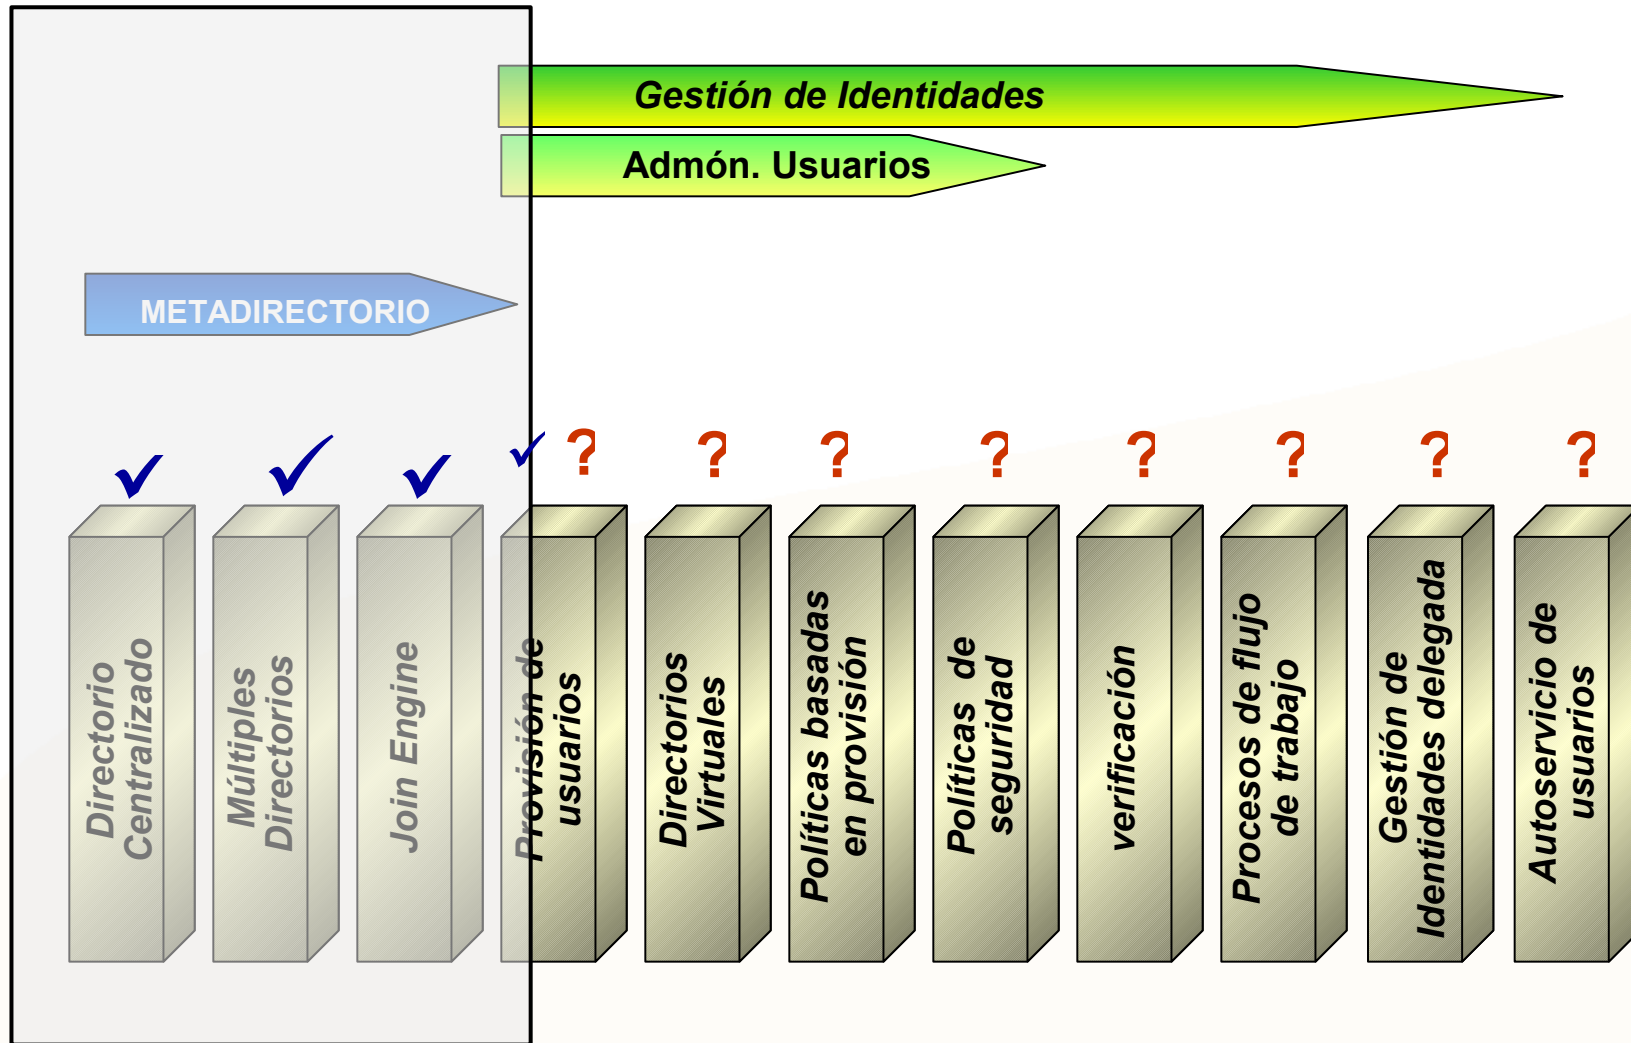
Gestión de Identidades

Admón. Usuarios

METADIRECTORIO

✓ ✓ ✓ ✓ ? ? ? ? ? ? ? ?

Directorio Centralizado

Múltiples Directorios

Join Engine

Provisión de usuarios

Directorios Virtuales

Políticas basadas en provisión

Políticas de seguridad

verificación

Procesos de flujo de trabajo

Gestión de Identidades delegada

Autoservicio de usuarios